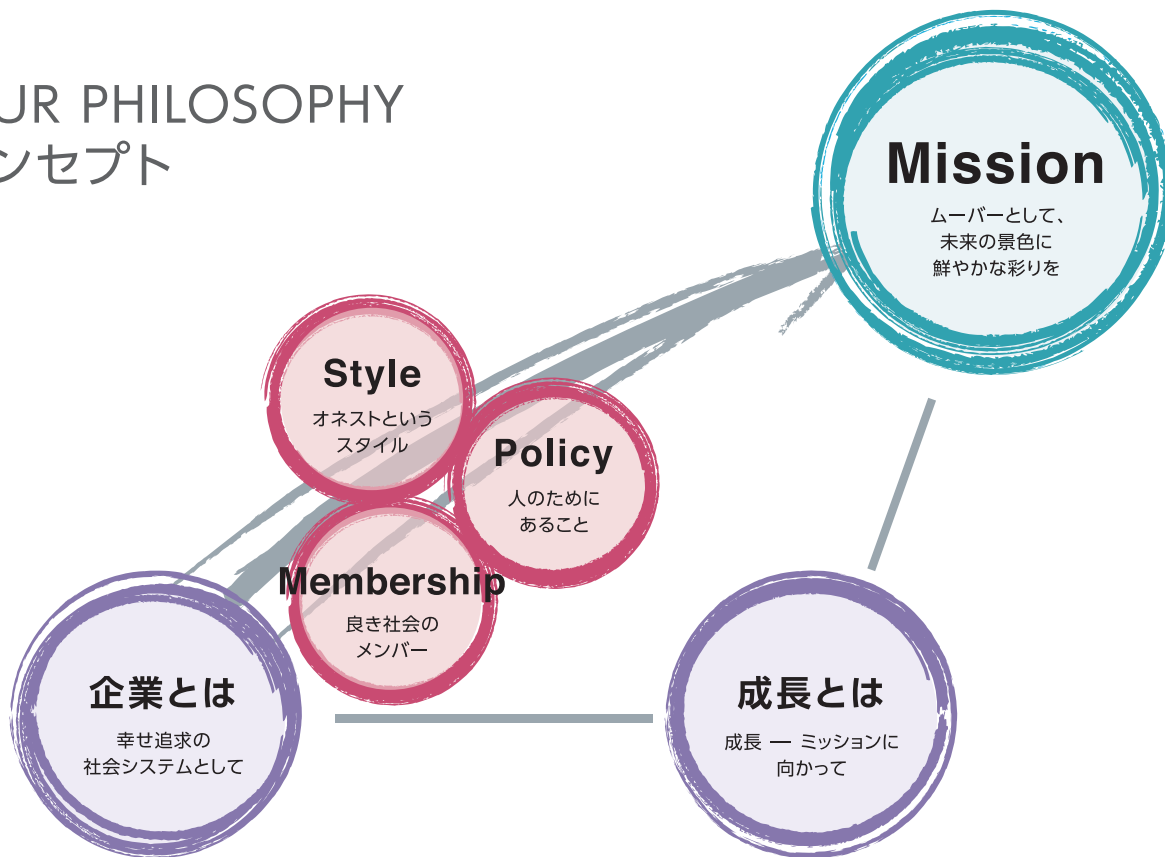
UR PHILOSOPHY
ンセプト

Mission
ムーバーとして、
未来の景色に
鮮やかな彩りを

Style
オネストという
スタイル

Policy
人のために
あること

Membership
良き社会の
メンバー

企業とは
幸せ追求の
社会システムとして

成長とは
成長 — ミッションに
向かって